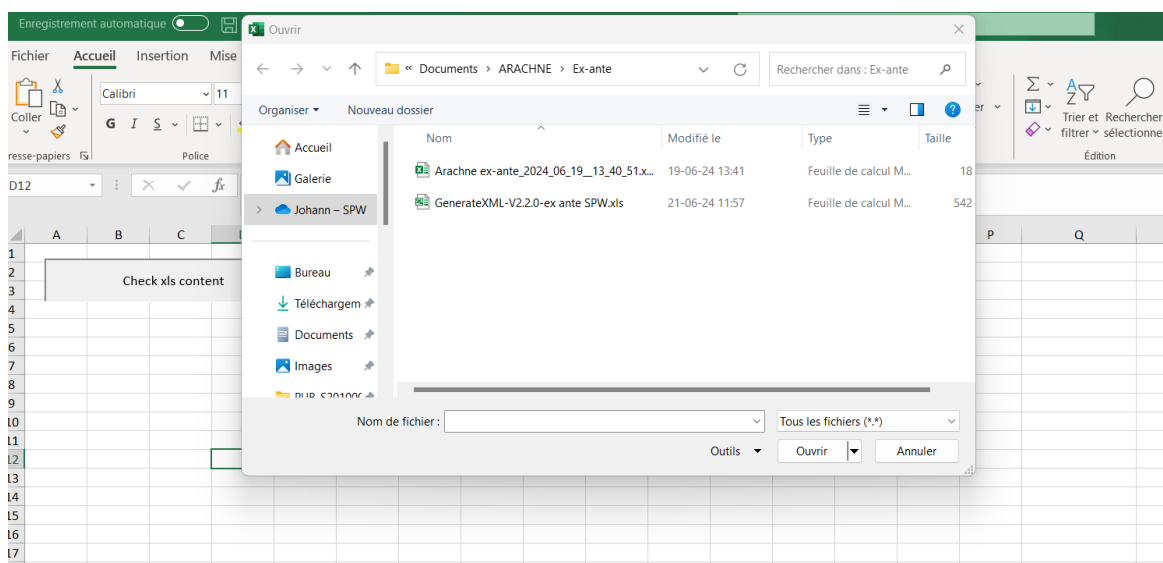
Enregistrement automatique

Fichier Accueil Insertion Mise

Coller

resse-papiers

Calibri 11

G I S

Police

D12

A B C

Check xls content

Ouvrir

« Documents › ARACHNE › Ex-ante

Rechercher dans : Ex-ante

Organiser ▾ Nouveau dossier

Accueil
Galerie
Johann – SPW
Bureau
Téléchargem
Documents
Images
PUB_S20100(

| Nom | Modifié le | Type | Taille |
|---|---|---|---|
| Arachne ex-ante_2024_06_19__13_40_51.x... | 19-06-24 13:41 | Feuille de calcul M... | 18 |
| GenerateXML-V2.2.0-ex ante SPW.xls | 21-06-24 11:57 | Feuille de calcul M... | 542 |

Nom de fichier :

Tous les fichiers (*.*)

Outils ▾ Ouvrir Annuler

Trier et filtrer Rechercher sélectionner

Édition

P Q

1
2
3
4
5
6
7
8
9
10
11
12
13
14
15
16
17